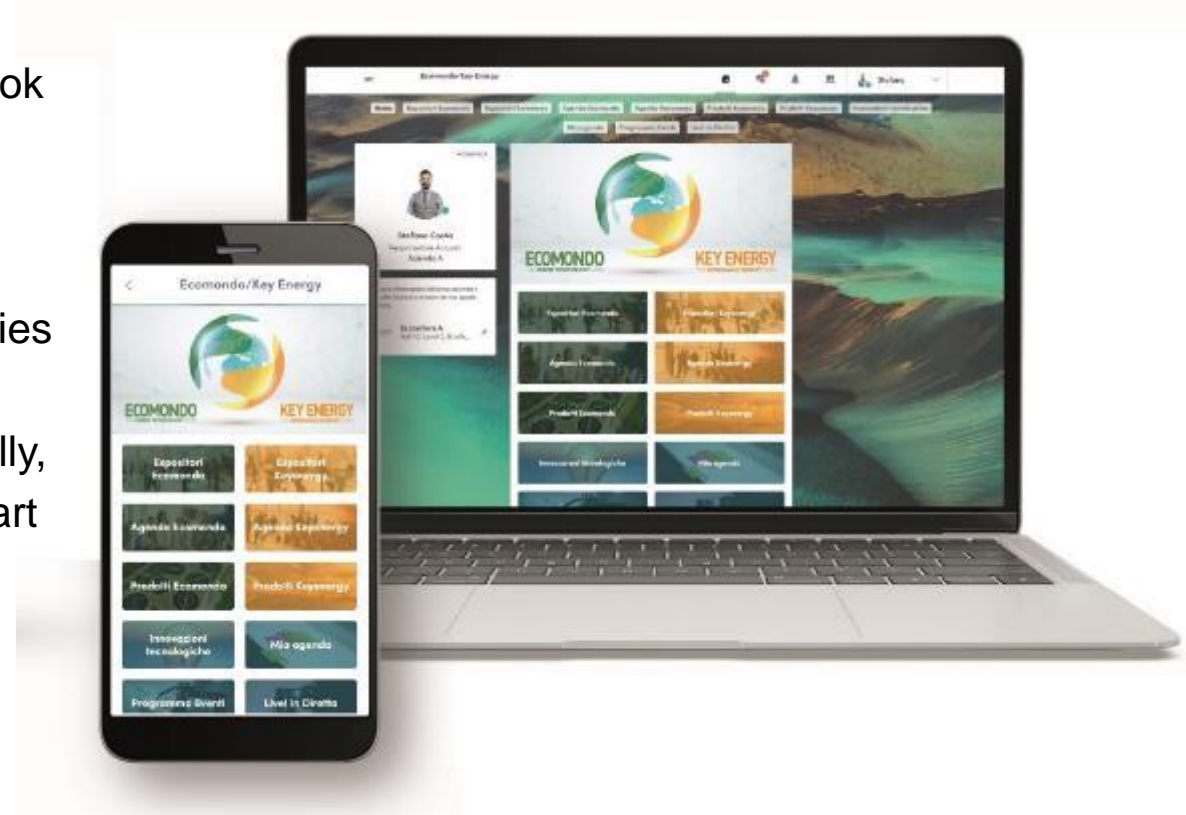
ok

ies

lly,
art

Ecomondo/Key Energy

ECOMONDO

KEY ENERGY

Espositori Ecomondo

Espositori Keyenergy

Agenda Ecomondo

Agenda Keyenergy

Prodotti Ecomondo

Prodotti Keyenergy

Innovazioni tecnologiche

Mia agenda

Programma Eventi

Live! in Diretta

Ecomondo/Key Energy

Home

Stefano Costa

Azienda A

ECOMONDO

KEY ENERGY

Espositori Ecomondo

Agenda Ecomondo

Agenda Keyenergy

Prodotti Ecomondo

Prodotti Keyenergy

Innovazioni tecnologiche

Mia agenda